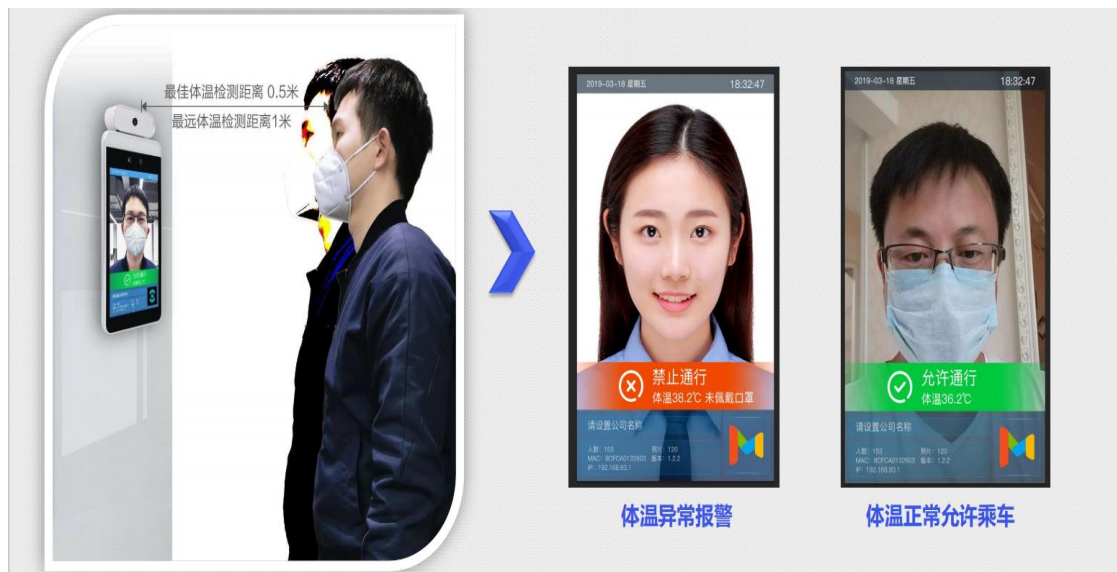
最佳体温检测距离 0.5米
最远体温检测距离1米

2019-03-18 星期五
18:32:47

禁止通行
体温38.2℃ 未佩戴口罩

请设置公司名称

人数: 153 照片: 120
MAC: BCFCA0132603 版本: 1.2.2
IP: 192.168.93.1

2019-03-18 星期五
18:32:47

允许通行
体温36.2℃

请设置公司名称

人数: 153 照片: 120
MAC: BCFCA0132603 版本: 1.2.2
IP: 192.168.93.1

体温异常报警

体温正常允许乘车